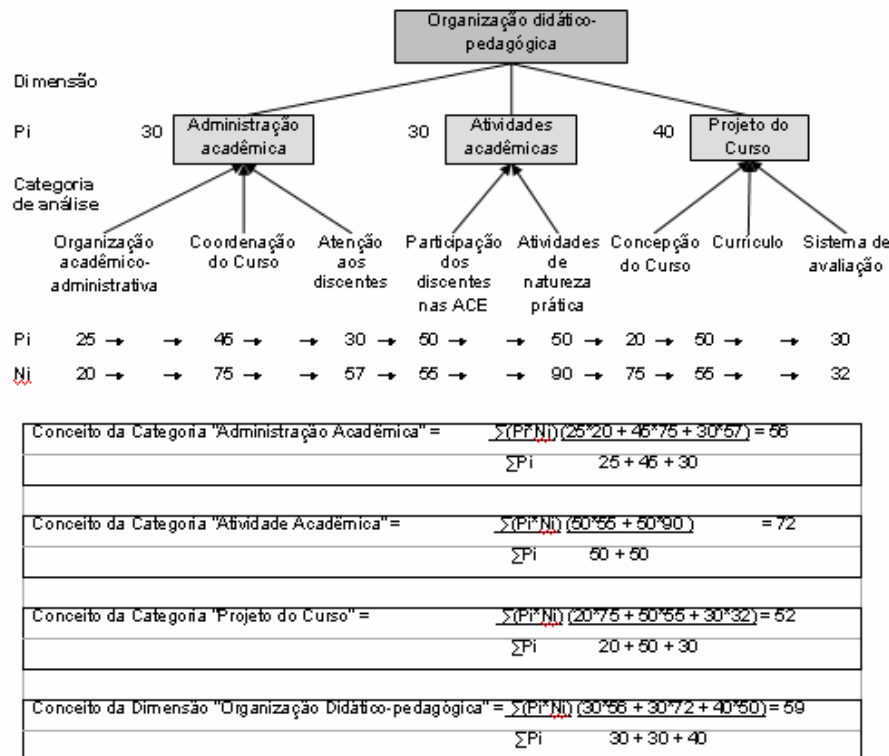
Organização didático-pedagógica

Dimensão

Pi 30 Administração acadêmica 30 Atividades acadêmicas 40 Projeto do Curso

Categoria de análise

Organização acadêmico-administrativa | Coordenação do Curso | Atenção aos discentes | Participação dos discentes nas ACE | Atividades de natureza prática | Concepção do Curso | Currículo | Sistema de avaliação

Pi 25 → → 45 → → 30 → 50 → → 50 → 20 → 50 → → 30

Ni 20 → → 75 → → 57 → 55 → → 90 → 75 → 55 → → 32

| Conceito da Categoria "Administração Acadêmica" = | ∑(Pi*Ni) (25*20 + 45*75 + 30*57) = 56 |
|---|---|
| | ∑Pi 25 + 45 + 30 |

| Conceito da Categoria "Atividade Acadêmica" = | ∑(Pi*Ni) (50*55 + 50*90 ) = 72 |
|---|---|
| | ∑Pi 50 + 50 |

| Conceito da Categoria "Projeto do Curso" = | ∑(Pi*Ni) (20*75 + 50*55 + 30*32) = 52 |
|---|---|
| | ∑Pi 20 + 50 + 30 |

| Conceito da Dimensão "Organização Didático-pedagógica" = | ∑(Pi*Ni) (30*56 + 30*72 + 40*50) = 59 |
|---|---|
| | ∑Pi 30 + 30 + 40 |